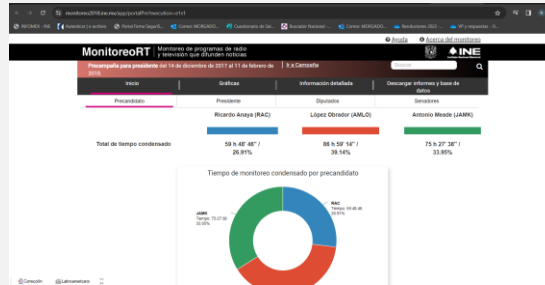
monitoreo2018.ine.mx/app/portal?m=resultados-srt=1

INFOMEX - INE | Hablemos la activa | RefinaForma Segur/S... | Correo: MORGADO... | Cuestionario de Sel... | Buscador Nacional -... | Correo: MORGADO... | Resoluciones 2017 -... | VP y respuestas

Ayuda | Acerca del monitoreo

MonitoreoRT | Monitoreo de programas de radio y televisión que difunden noticias

INE Instituto Nacional Electoral

Precampaña para presidente del 14 de diciembre de 2017 al 11 de febrero de 2018 | Ir a Campaña

Buscar

Inicio | Gráficas | Información detallada | Descargar informes y base de datos

Precandidato | Presidente | Diputados | Senadores

| | Ricardo Anaya (RAC) | López Obrador (AMLO) | Antonio Meade (JAMK) |
|---|---|---|---|
| Total de tiempo condensado | 59 h 48' 46" / 26.91% | 86 h 59' 14" / 39.14% | 75 h 27' 38" / 33.95% |

Tiempo de monitoreo condensado por precandidato

RAC Tiempo: 59:48:46 26.91%

JAMK Tiempo: 75:27:38 33.95%

Conexión | Latinoamericano